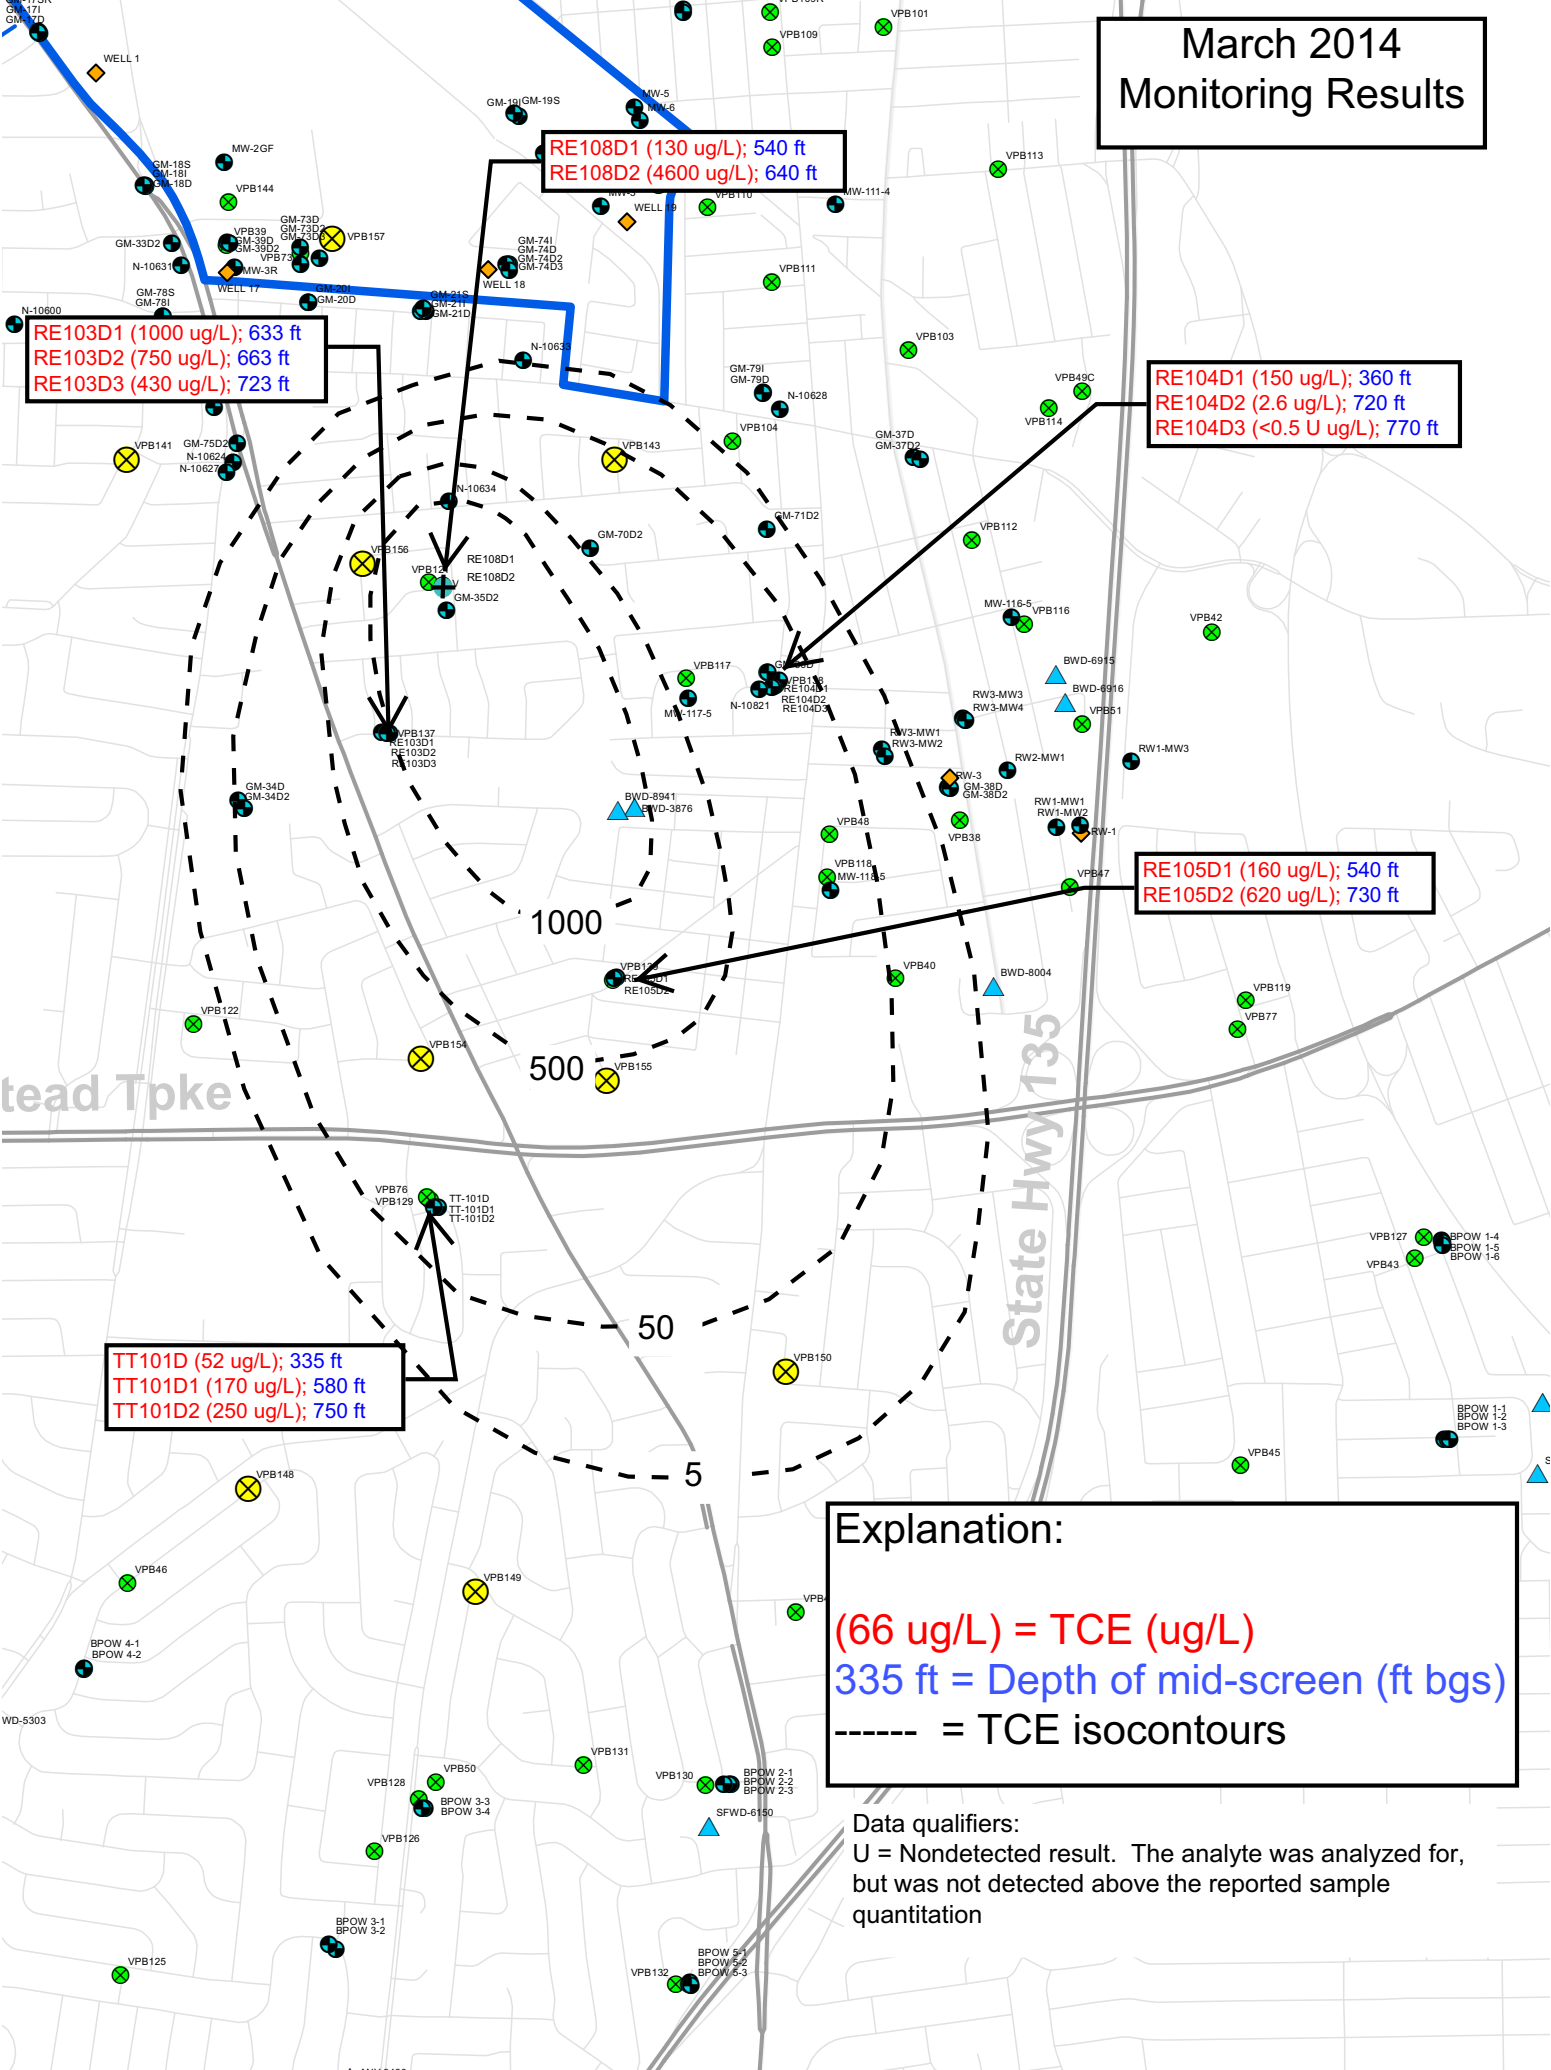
March 2014
Monitoring Results

RE108D1 (130 ug/L); 540 ft
RE108D2 (4600 ug/L); 640 ft

RE103D1 (1000 ug/L); 633 ft
RE103D2 (750 ug/L); 663 ft
RE103D3 (430 ug/L); 723 ft

RE104D1 (150 ug/L); 360 ft
RE104D2 (2.6 ug/L); 720 ft
RE104D3 (<0.5 U ug/L); 770 ft

RE105D1 (160 ug/L); 540 ft
RE105D2 (620 ug/L); 730 ft

TT101D (52 ug/L); 335 ft
TT101D1 (170 ug/L); 580 ft
TT101D2 (250 ug/L); 750 ft

1000
500
50
5

tead Tpke
State Hwy 135

WELL 1, GM-17D, GM-19I, GM-19S, MW-5, MW-6, VPB109, VPB101, VPB113, MW-2GF, GM-18S, GM-18I, GM-18D, VPB144, GM-73D, GM-73D2, GM-73D3, VPB157, VPB39, GM-39D, GM-39D2, VPB73, GM-33D2, N-10631, MW-3R, WELL 17, GM-78S, GM-78I, GM-20I, GM-20D, GM-21S, GM-21I, GM-21D, GM-74I, GM-74D, GM-74D2, GM-74D3, WELL 18, WELL 19, VPB110, MW-111-4, VPB111, N-10600, N-10633, VPB103, GM-79I, GM-79D, N-10628, VPB49C, VPB114, VPB104, GM-37D, GM-37D2, VPB141, GM-75D2, N-10624, N-10627, VPB143, N-10634, GM-71D2, VPB112, GM-70D2, VPB156, RE108D1, RE108D2, GM-35D2, MW-116-5, VPB116, VPB42, VPB117, BWD-6915, BWD-6916, VPB51, MW-117-5, N-10821, RE104D1, RE104D2, RE104D3, RW3-MW3, RW3-MW4, RW3-MW1, RW3-MW2, RW1-MW3, VPB137, RE103D1, RE103D2, RE103D3, RW2-MW1, RW-3, GM-38D, GM-38D2, GM-34D, GM-34D2, BWD-8941, BWD-3876, VPB48, VPB38, RW1-MW1, RW1-MW2, RW-1, VPB118, MW-118-5, VPB47, RE105D1, RE105D2, VPB40, BWD-8004, VPB119, VPB77, VPB122, VPB154, VPB155, VPB76, VPB129, TT-101D, TT-101D1, TT-101D2, VPB127, BPOW 1-4, BPOW 1-5, BPOW 1-6, VPB43, VPB150, BPOW 1-1, BPOW 1-2, BPOW 1-3, VPB45, VPB148, VPB46, VPB149, BPOW 4-1, BPOW 4-2, WD-5303, VPB131, VPB50, VPB128, BPOW 3-3, BPOW 3-4, VPB130, BPOW 2-1, BPOW 2-2, BPOW 2-3, SFWD-6150, VPB126, BPOW 3-1, BPOW 3-2, VPB125, VPB132, BPOW 5-1, BPOW 5-2, BPOW 5-3

Explanation:

(66 ug/L) = TCE (ug/L)
335 ft = Depth of mid-screen (ft bgs)
------ = TCE isocontours

Data qualifiers:
U = Nondetected result. The analyte was analyzed for, but was not detected above the reported sample quantitation